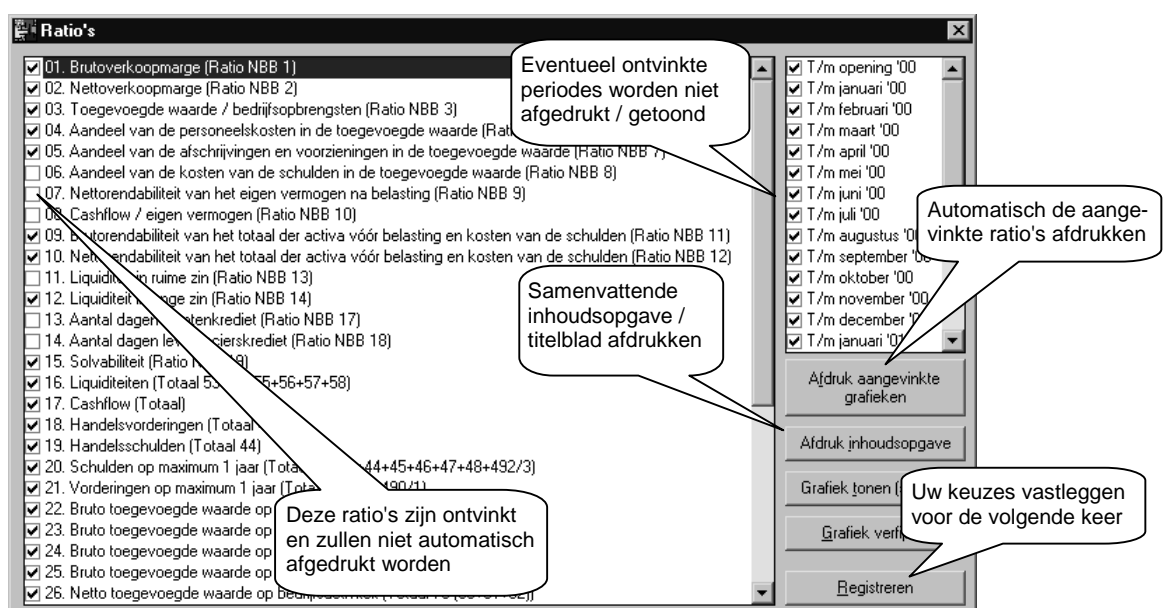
Ratio's

01. Brutoverkoopmarge (Ratio NBB 1)
02. Nettoverkoopmarge (Ratio NBB 2)
03. Toegevoegde waarde / bedrijfsopbrengsten (Ratio NBB 3)
04. Aandeel van de personeelskosten in de toegevoegde waarde (Rat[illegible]
05. Aandeel van de afschrijvingen en voorzieningen in de toegevoegde waarde (Ratio NBB 7)
06. Aandeel van de kosten van de schulden in de toegevoegde waarde (Ratio NBB 8)
07. Nettorendabiliteit van het eigen vermogen na belasting (Ratio NBB 9)
08. Cashflow / eigen vermogen (Ratio NBB 10)
09. Brutorendabiliteit van het totaal der activa vóór belasting en kosten van de schulden (Ratio NBB 11)
10. Nettorendabiliteit van het totaal der activa vóór belasting en kosten van de schulden (Ratio NBB 12)
11. Liquiditeit in ruime zin (Ratio NBB 13)
12. Liquiditeit in enge zin (Ratio NBB 14)
13. Aantal dagen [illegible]tenkrediet (Ratio NBB 17)
14. Aantal dagen leveranciers­krediet (Ratio NBB 18)
15. Solvabiliteit (Ratio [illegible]9)
16. Liquiditeiten (Totaal 5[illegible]5+56+57+58)
17. Cashflow (Totaal)
18. Handelsvorderingen (Totaal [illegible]
19. Handelsschulden (Totaal 44)
20. Schulden op maximum 1 jaar (Tota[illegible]44+45+46+47+48+492/3)
21. Vorderingen op maximum 1 jaar (To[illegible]490/1)
22. Bruto toegevoegde waarde op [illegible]
23. Bruto toegevoegde waarde op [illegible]
24. Bruto toegevoegde waarde op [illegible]
25. Bruto toegevoegde waarde op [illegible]
26. Netto toegevoegde waarde op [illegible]

T/m opening '00
T/m januari '00
T/m februari '00
T/m maart '00
T/m april '00
T/m mei '00
T/m juni '00
T/m juli '00
T/m augustus '0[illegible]
T/m september '0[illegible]
T/m oktober '00
T/m november '00
T/m december '0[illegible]
T/m januari '0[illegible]

Afdruk aangevinkte grafieken
Afdruk inhoudsopgave
Grafiek tonen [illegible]
Grafiek verf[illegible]
Registreren

Eventueel ontvinkte periodes worden niet afgedrukt / getoond

Automatisch de aangevinkte ratio's afdrukken

Samenvattende inhoudsopgave / titelblad afdrukken

Uw keuzes vastleggen voor de volgende keer

Deze ratio's zijn ontvinkt en zullen niet automatisch afgedrukt worden